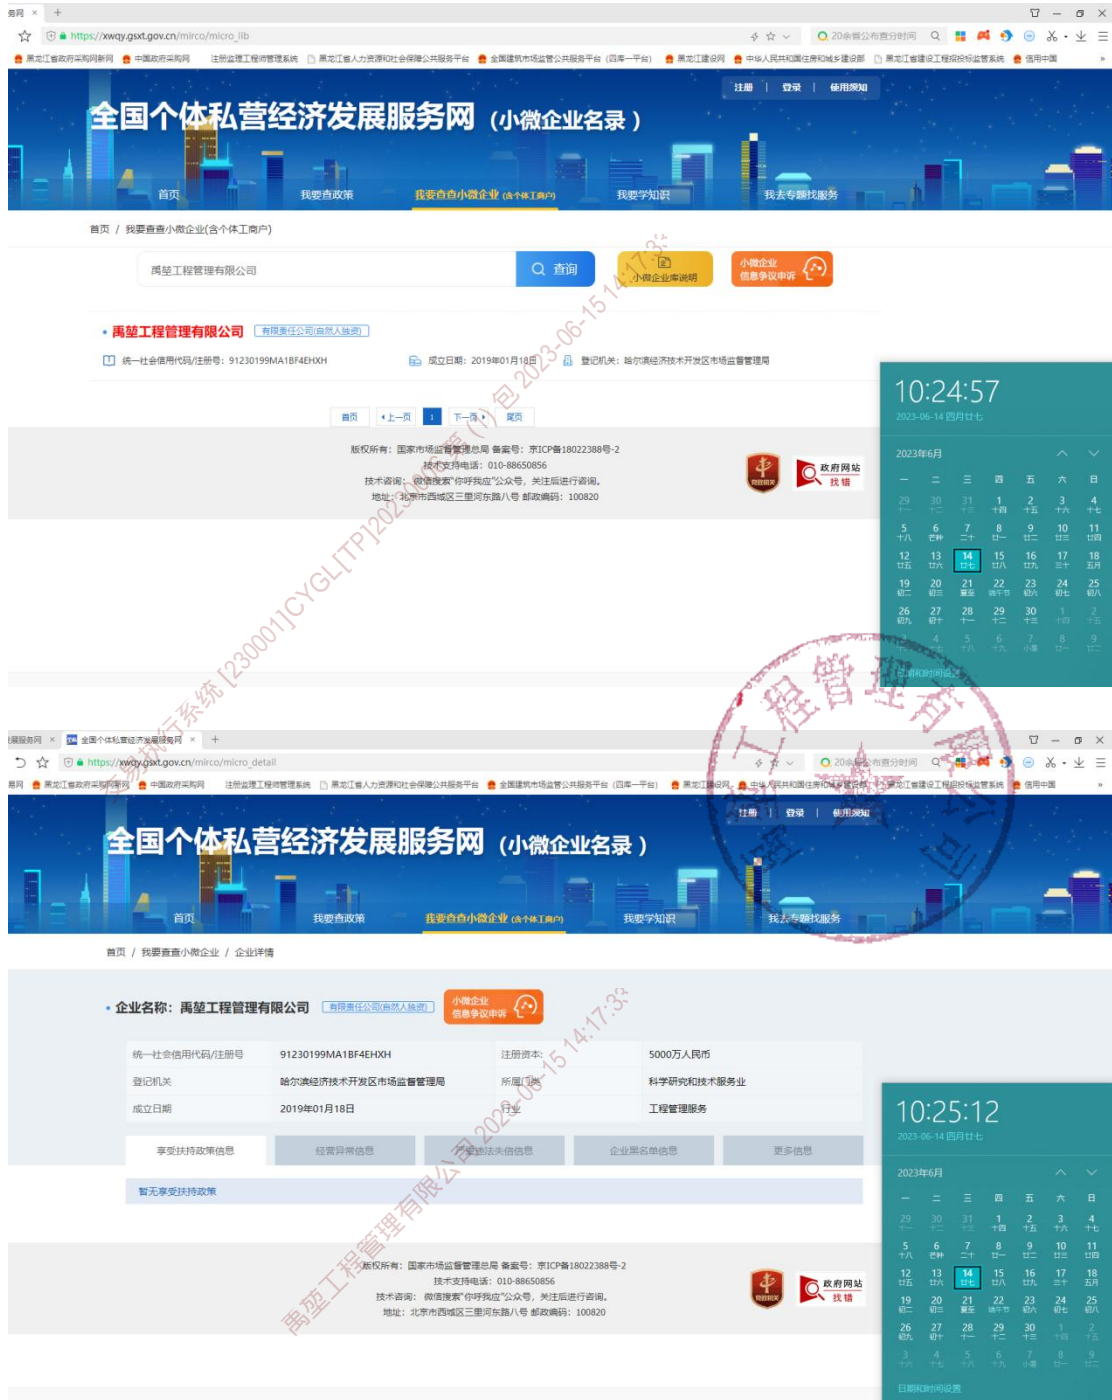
https://xwqy.gsxt.gov.cn/mirco/micro_lib

黑龙江省政府采购网新闻 中国政府采购网 注册监理工程师管理系统 黑龙江省人力资源和社会保障公共服务平台 全国建筑市场监管公共服务平台（四库一平台） 黑龙江建设网 中华人民共和国住房和城乡建设部 黑龙江省建设工程招投标监管系统 信用中国

注册 | 登录 | 使用须知

全国个体私营经济发展服务网（小微企业名录）

首页 我要查政策 我要查查小微企业(含个体工商户) 我要学知识 我去专题找服务

首页 / 我要查查小微企业(含个体工商户)

禹堃工程管理有限公司 查询 小微企业库说明 小微企业信息争议申诉

• 禹堃工程管理有限公司 有限责任公司(自然人独资)

统一社会信用代码/注册号：91230199MA1BF4EHXH 成立日期：2019年01月18日 登记机关：哈尔滨经济技术开发区市场监督管理局

首页 上一页 1 下一页 尾页

版权所有：国家市场监督管理总局 备案号：京ICP备18022388号-2
技术支持电话：010-88650856
技术咨询：微信搜索"你呼我应"公众号，关注后进行咨询。
地址：北京市西城区三里河东路八号 邮政编码：100820

政府网站 找错

10:24:57
2023-06-14 四月廿七
2023年6月

禹堃执行系统 [230001]CYGL[TP]2023-06-15 包 2023-06-15 14:17:33

https://xwqy.gsxt.gov.cn/mirco/micro_detail

全国个体私营经济发展服务网

注册 | 登录 | 使用须知

全国个体私营经济发展服务网（小微企业名录）

首页 我要查政策 我要查查小微企业(含个体工商户) 我要学知识 我去专题找服务

首页 / 我要查查小微企业 / 企业详情

• 企业名称：禹堃工程管理有限公司 有限责任公司(自然人独资) 小微企业信息争议申诉

| 统一社会信用代码/注册号 | 91230199MA1BF4EHXH | 注册资本： | 5000万人民币 |
|---|---|---|---|
| 登记机关 | 哈尔滨经济技术开发区市场监督管理局 | 所属门类 | 科学研究和技术服务业 |
| 成立日期 | 2019年01月18日 | 行业 | 工程管理服务 |

享受扶持政策信息 经营异常信息 严重违法失信信息 企业黑名单信息 更多信息

暂无享受扶持政策

版权所有：国家市场监督管理总局 备案号：京ICP备18022388号-2
技术支持电话：010-88650856
技术咨询：微信搜索"你呼我应"公众号，关注后进行咨询。
地址：北京市西城区三里河东路八号 邮政编码：100820

政府网站 找错

10:25:12
2023-06-14 四月廿七
2023年6月
日期和时间设置

禹堃工程管理有限公司 2023-06-15 14:17:33